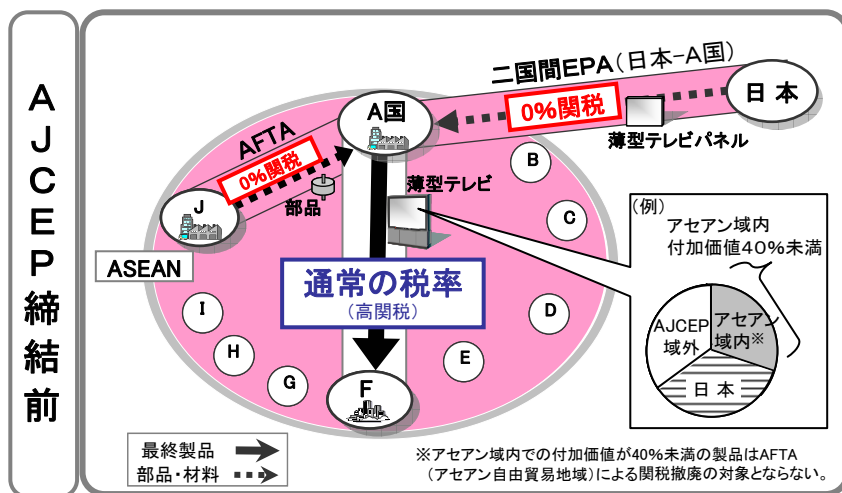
AJCEP締結前

二国間EPA（日本−A国）

日本

0%関税

薄型テレビパネル

A国

AFTA

0%関税

J

部品

薄型テレビ

B

C

ASEAN

通常の税率
（高関税）

I

D

H

E

G

F

（例）
アセアン域内
付加価値40%未満

AJCEP域外

アセアン域内※

日本

最終製品
部品・材料

※アセアン域内での付加価値が40%未満の製品はAFTA（アセアン自由貿易地域）による関税撤廃の対象とならない。